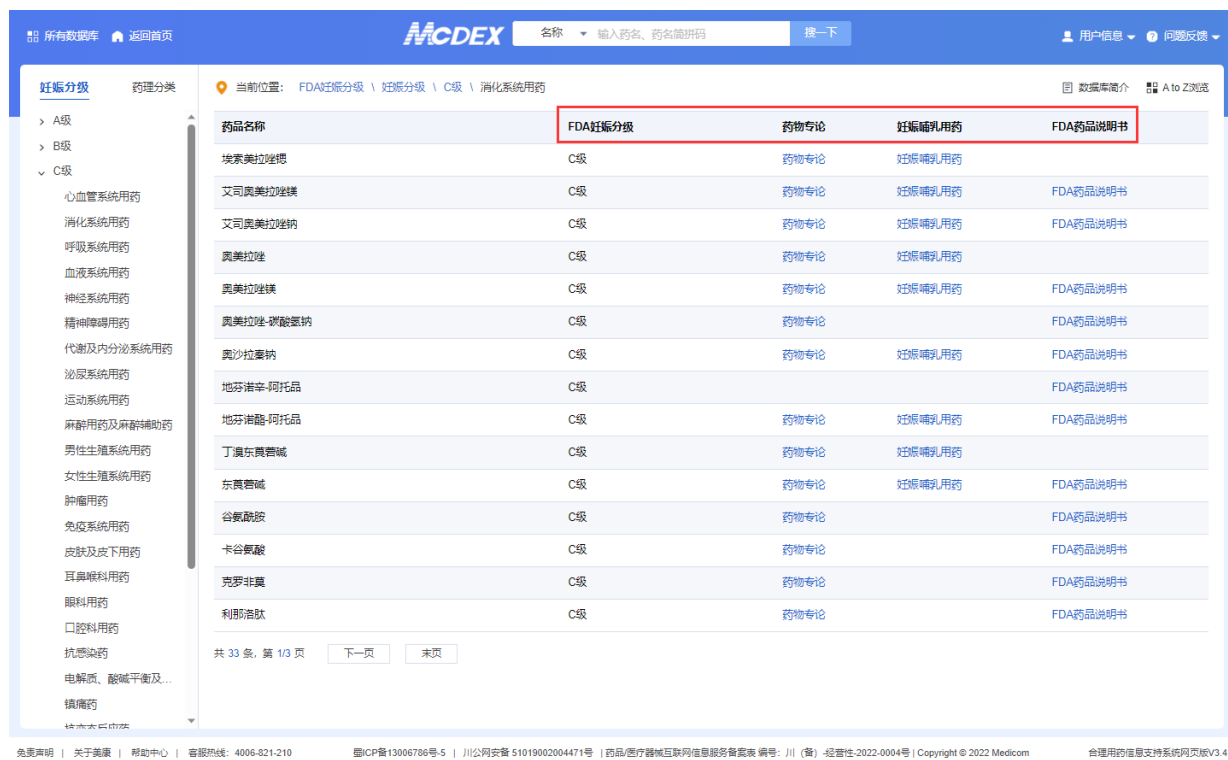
所有数据库　返回首页　MCDEX　名称　输入药名、药名简拼码　搜一下　用户信息　问题反馈

妊娠分级　药理分类

> A级
> B级
⌄ C级
心血管系统用药
消化系统用药
呼吸系统用药
血液系统用药
神经系统用药
精神障碍用药
代谢及内分泌系统用药
泌尿系统用药
运动系统用药
麻醉用药及麻醉辅助药
男性生殖系统用药
女性生殖系统用药
肿瘤用药
免疫系统用药
皮肤及皮下用药
耳鼻喉科用药
眼科用药
口腔科用药
抗感染药
电解质、酸碱平衡及...
镇痛药
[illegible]

当前位置：FDA妊娠分级 \ 妊娠分级 \ C级 \ 消化系统用药　数据库简介　A to Z浏览

| 药品名称 | FDA妊娠分级 | 药物专论 | 妊娠哺乳用药 | FDA药品说明书 |
|---|---|---|---|---|
| 埃索美拉唑锶 | C级 | 药物专论 | 妊娠哺乳用药 | |
| 艾司奥美拉唑镁 | C级 | 药物专论 | 妊娠哺乳用药 | FDA药品说明书 |
| 艾司奥美拉唑钠 | C级 | 药物专论 | 妊娠哺乳用药 | FDA药品说明书 |
| 奥美拉唑 | C级 | 药物专论 | 妊娠哺乳用药 | |
| 奥美拉唑镁 | C级 | 药物专论 | 妊娠哺乳用药 | FDA药品说明书 |
| 奥美拉唑-碳酸氢钠 | C级 | 药物专论 | | FDA药品说明书 |
| 奥沙拉秦钠 | C级 | 药物专论 | 妊娠哺乳用药 | FDA药品说明书 |
| 地芬诺辛-阿托品 | C级 | | | FDA药品说明书 |
| 地芬诺酯-阿托品 | C级 | 药物专论 | 妊娠哺乳用药 | FDA药品说明书 |
| 丁溴东莨菪碱 | C级 | 药物专论 | 妊娠哺乳用药 | |
| 东莨菪碱 | C级 | 药物专论 | 妊娠哺乳用药 | FDA药品说明书 |
| 谷氨酰胺 | C级 | 药物专论 | | FDA药品说明书 |
| 卡谷氨酸 | C级 | 药物专论 | | FDA药品说明书 |
| 克罗非莫 | C级 | 药物专论 | | FDA药品说明书 |
| 利那洛肽 | C级 | 药物专论 | | FDA药品说明书 |

共 33 条，第 1/3 页　下一页　末页

免责声明 | 关于美康 | 帮助中心 | 客服热线：4006-821-210　蜀ICP备13006786号-5 | 川公网安备 51019002004471号 | 药品/医疗器械互联网信息服务备案表 编号：川（备）-经营性-2022-0004号 | Copyright © 2022 Medicom　合理用药信息支持系统网页版V3.4